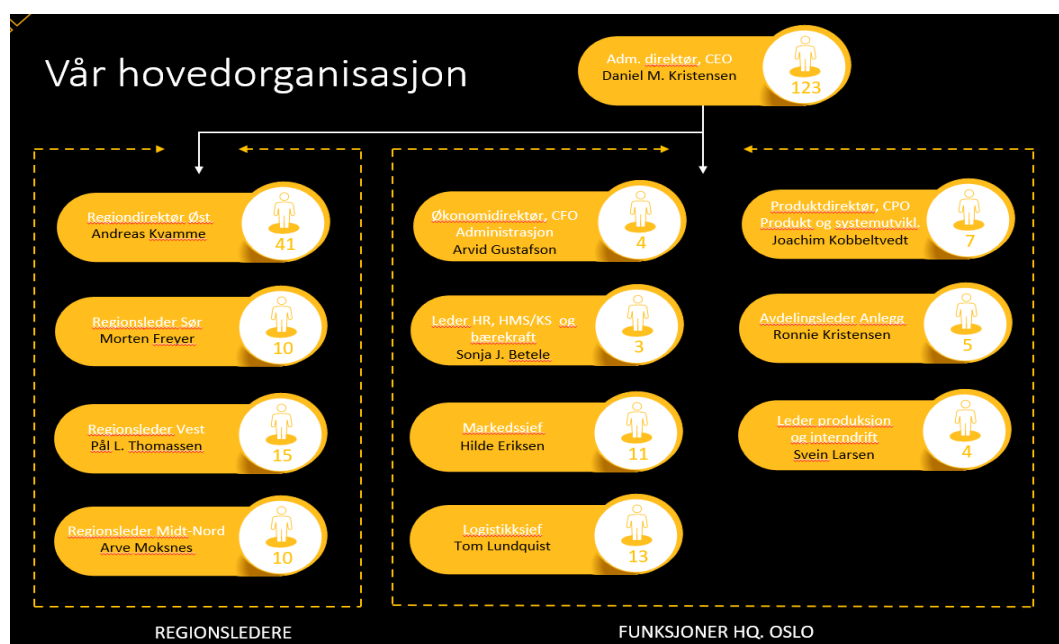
Vår hovedorganisasjon

Adm. direktør, CEO
Daniel M. Kristensen
123

Regiondirektør Øst
Andreas Kvamme
41

Regionsleder Sør
Morten Freyer
10

Regionsleder Vest
Pål L. Thomassen
15

Regionsleder Midt-Nord
Arve Moksnes
10

REGIONSLEDERE

Økonomidirektør, CFO
Administrasjon
Arvid Gustafson
4

Leder HR, HMS/KS og bærekraft
Sonja J. Betele
3

Markedssjef
Hilde Eriksen
11

Logistikksjef
Tom Lundquist
13

Produktdirektør, CPO
Produkt og systemutvikl.
Joachim Kobbeltvedt
7

Avdelingsleder Anlegg
Ronnie Kristensen
5

Leder produksjon og interndrift
Svein Larsen
4

FUNKSJONER HQ. OSLO